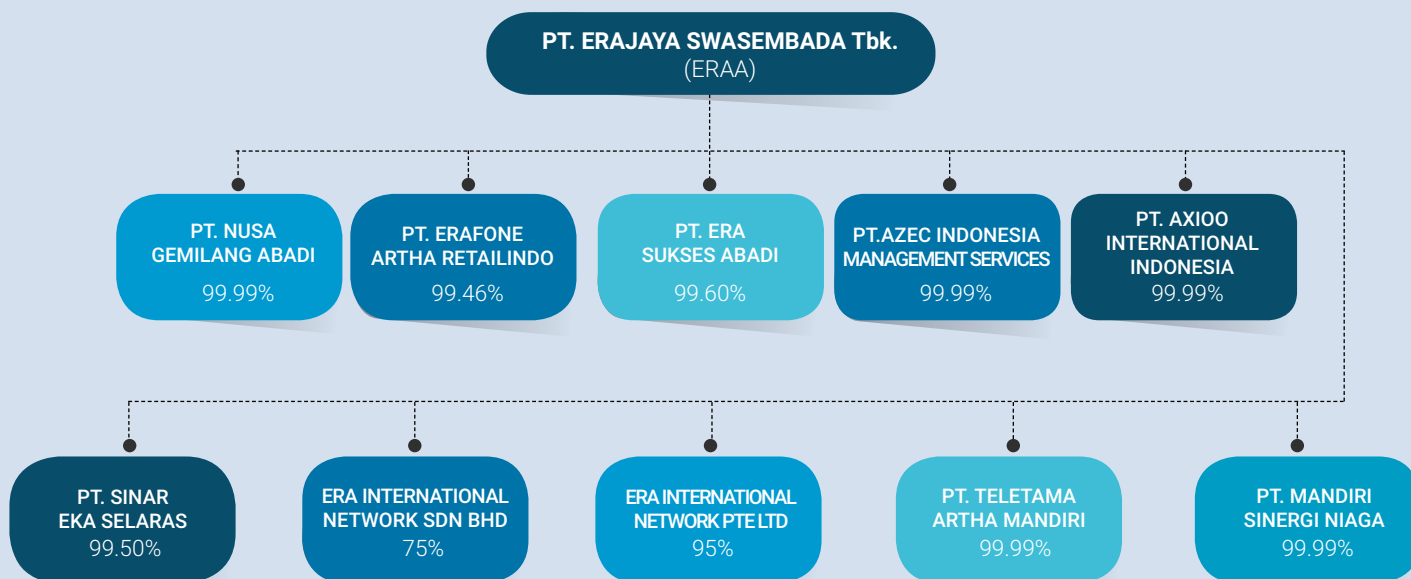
PT. ERAJAYA SWASEMBADA Tbk.
(ERAA)

PT. NUSA GEMILANG ABADI
99.99%

PT. ERAFONE ARTHA RETAILINDO
99.46%

PT. ERA SUKSES ABADI
99.60%

PT.AZEC INDONESIA MANAGEMENT SERVICES
99.99%

PT. AXIOO INTERNATIONAL INDONESIA
99.99%

PT. SINAR EKA SELARAS
99.50%

ERA INTERNATIONAL NETWORK SDN BHD
75%

ERA INTERNATIONAL NETWORK PTE LTD
95%

PT. TELETAMA ARTHA MANDIRI
99.99%

PT. MANDIRI SINERGI NIAGA
99.99%